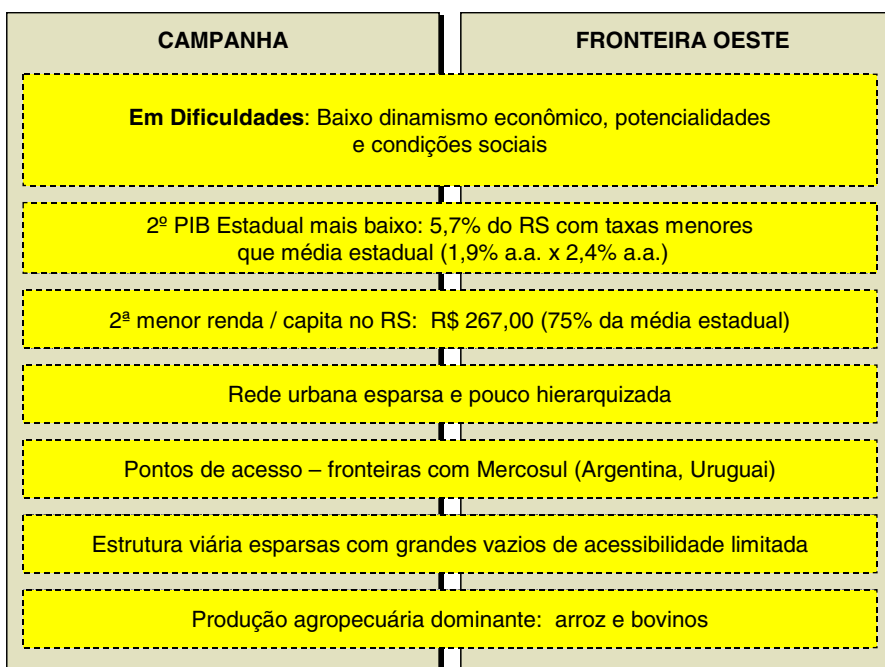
CAMPANHA

FRONTEIRA OESTE

**Em Dificuldades**: Baixo dinamismo econômico, potencialidades e condições sociais

2º PIB Estadual mais baixo: 5,7% do RS com taxas menores que média estadual (1,9% a.a. x 2,4% a.a.)

2ª menor renda / capita no RS: R$ 267,00 (75% da média estadual)

Rede urbana esparsa e pouco hierarquizada

Pontos de acesso – fronteiras com Mercosul (Argentina, Uruguai)

Estrutura viária esparsas com grandes vazios de acessibilidade limitada

Produção agropecuária dominante: arroz e bovinos